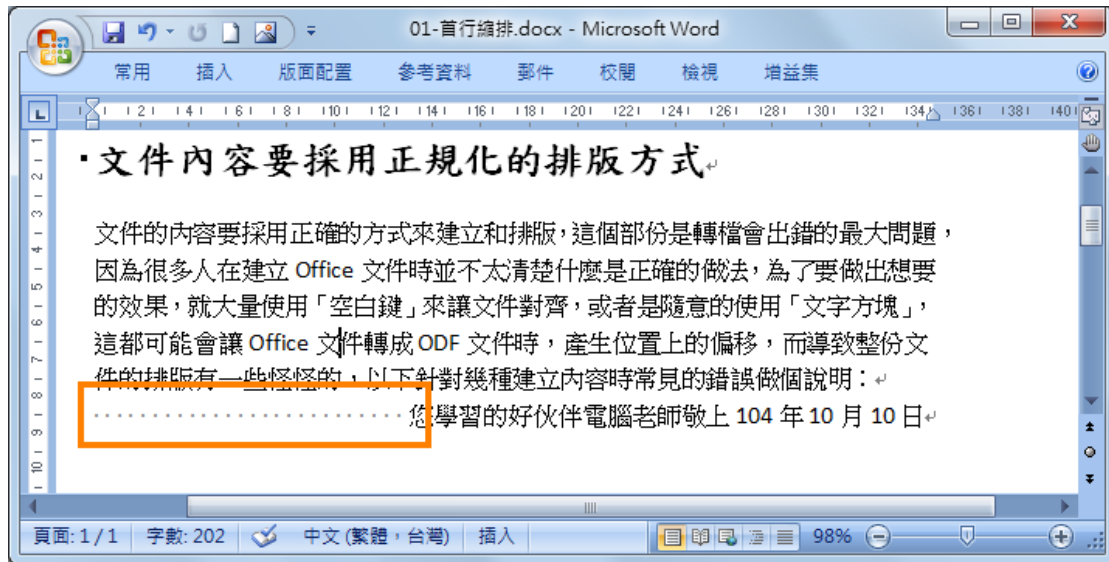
01-首行縮排.docx - Microsoft Word

常用 插入 版面配置 參考資料 郵件 校閱 檢視 增益集

2 4 6 8 10 12 14 16 18 20 22 24 26 28 30 32 34 36 38 40

▪文件內容要採用正規化的排版方式

文件的內容要採用正確的方式來建立和排版，這個部份是轉檔會出錯的最大問題，因為很多人在建立 Office 文件時並不太清楚什麼是正確的做法，為了要做出想要的效果，就大量使用「空白鍵」來讓文件對齊，或者是隨意的使用「文字方塊」，這都可能會讓 Office 文件轉成 ODF 文件時，產生位置上的偏移，而導致整份文件的排版有一些怪怪的，以下針對幾種建立內容時常見的錯誤做個說明：

您學習的好伙伴電腦老師敬上 104 年 10 月 10 日

頁面: 1 / 1 字數: 202 中文 (繁體，台灣) 插入 98%